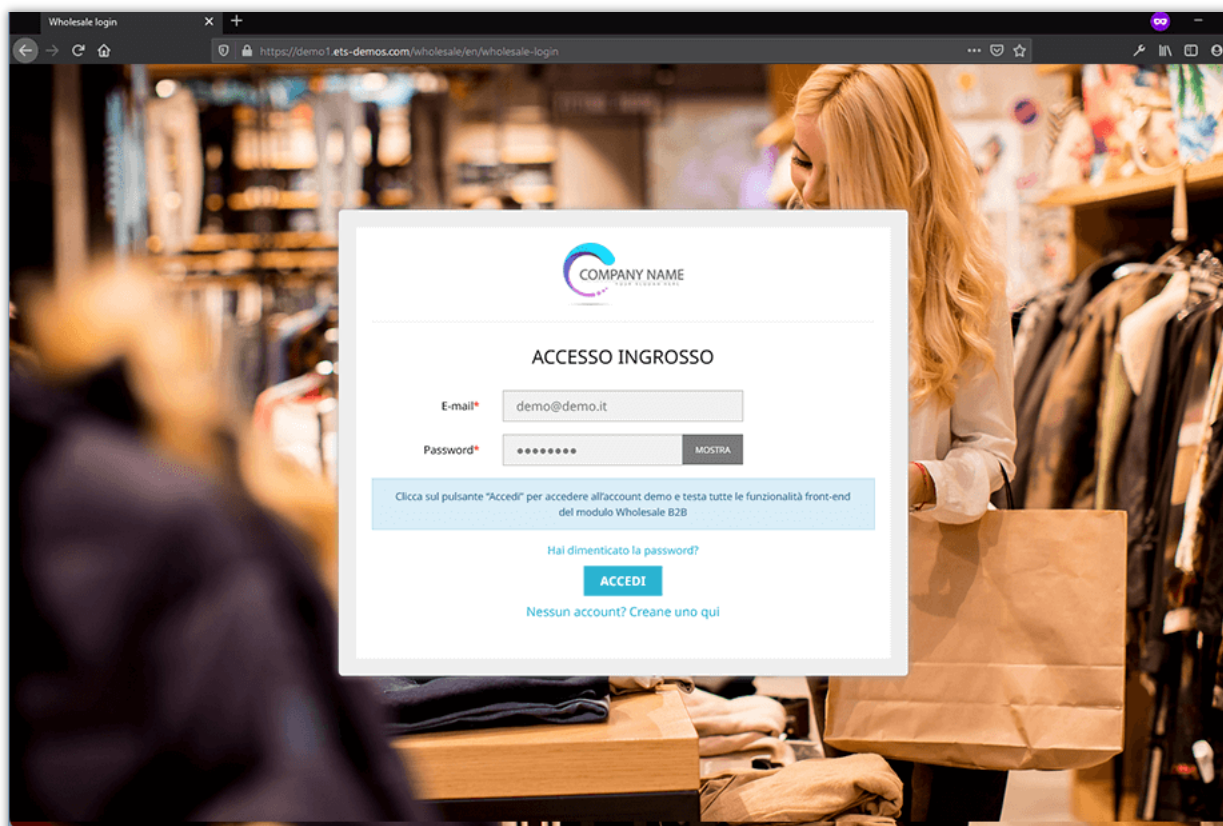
Wholesale login

https://demo1.ets-demos.com/wholesale/en/wholesale-login

COMPANY NAME
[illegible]

ACCESSO INGROSSO

E-mail* demo@demo.it

Password* •••••••• MOSTRA

Clicca sul pulsante "Accedi" per accedere all'account demo e testa tutte le funzionalità front-end del modulo Wholesale B2B

Hai dimenticato la password?

ACCEDI

Nessun account? Creane uno qui